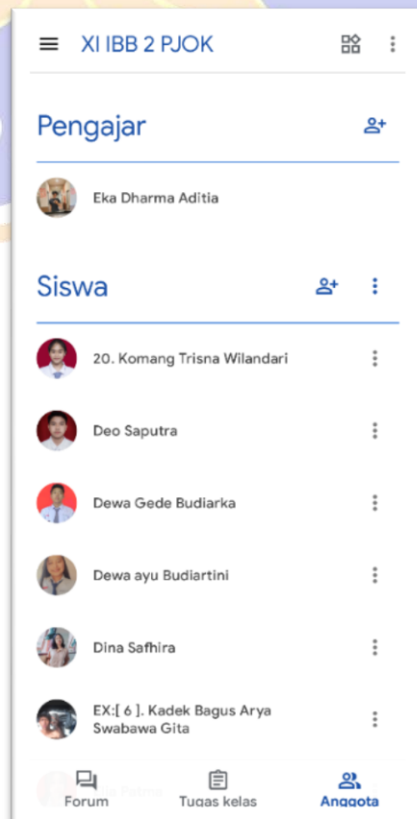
XI IBB 2 PJOK

Pengajar

Eka Dharma Aditia

Siswa

20. Komang Trisna Wilandari

Deo Saputra

Dewa Gede Budiarka

Dewa ayu Budiartini

Dina Safhira

EX:[ 6 ]. Kadek Bagus Arya Swabawa Gita

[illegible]

Forum

Tugas kelas

Anggota